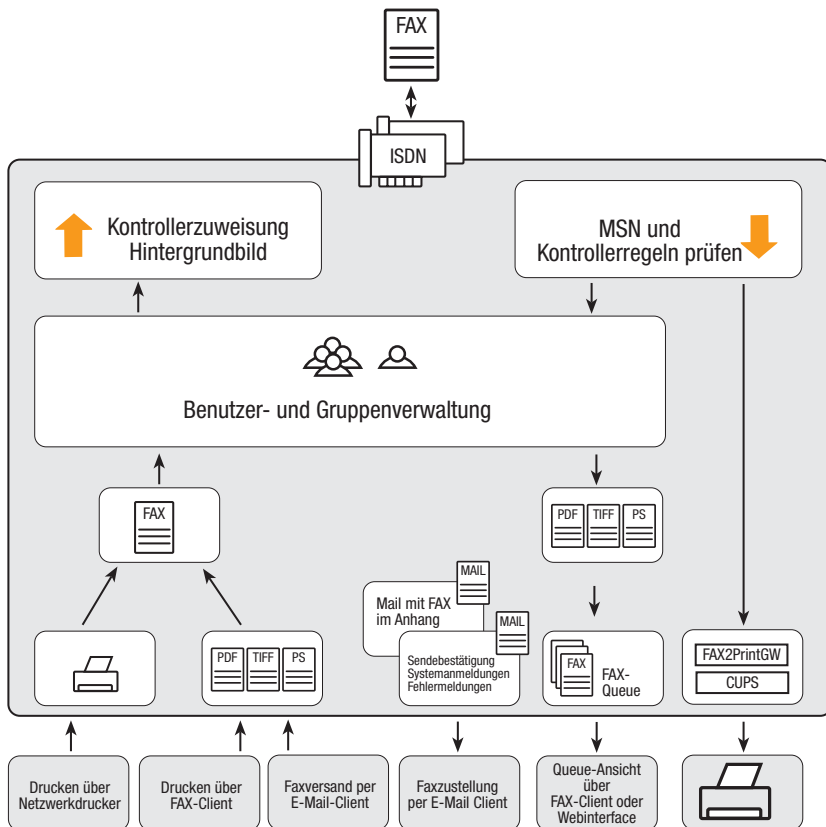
FAX

ISDN

Kontrollerzuweisung Hintergrundbild

MSN und Kontrollerregeln prüfen

Benutzer- und Gruppenverwaltung

FAX

PDF TIFF PS

MAIL

Mail mit FAX im Anhang

MAIL

Sendebestätigung Systemanmeldungen Fehlermeldungen

PDF TIFF PS

FAX

FAX-Queue

FAX2PrintGW

CUPS

Drucken über Netzwerkdrucker

Drucken über FAX-Client

Faxversand per E-Mail-Client

Faxzustellung per E-Mail Client

Queue-Ansicht über FAX-Client oder Webinterface